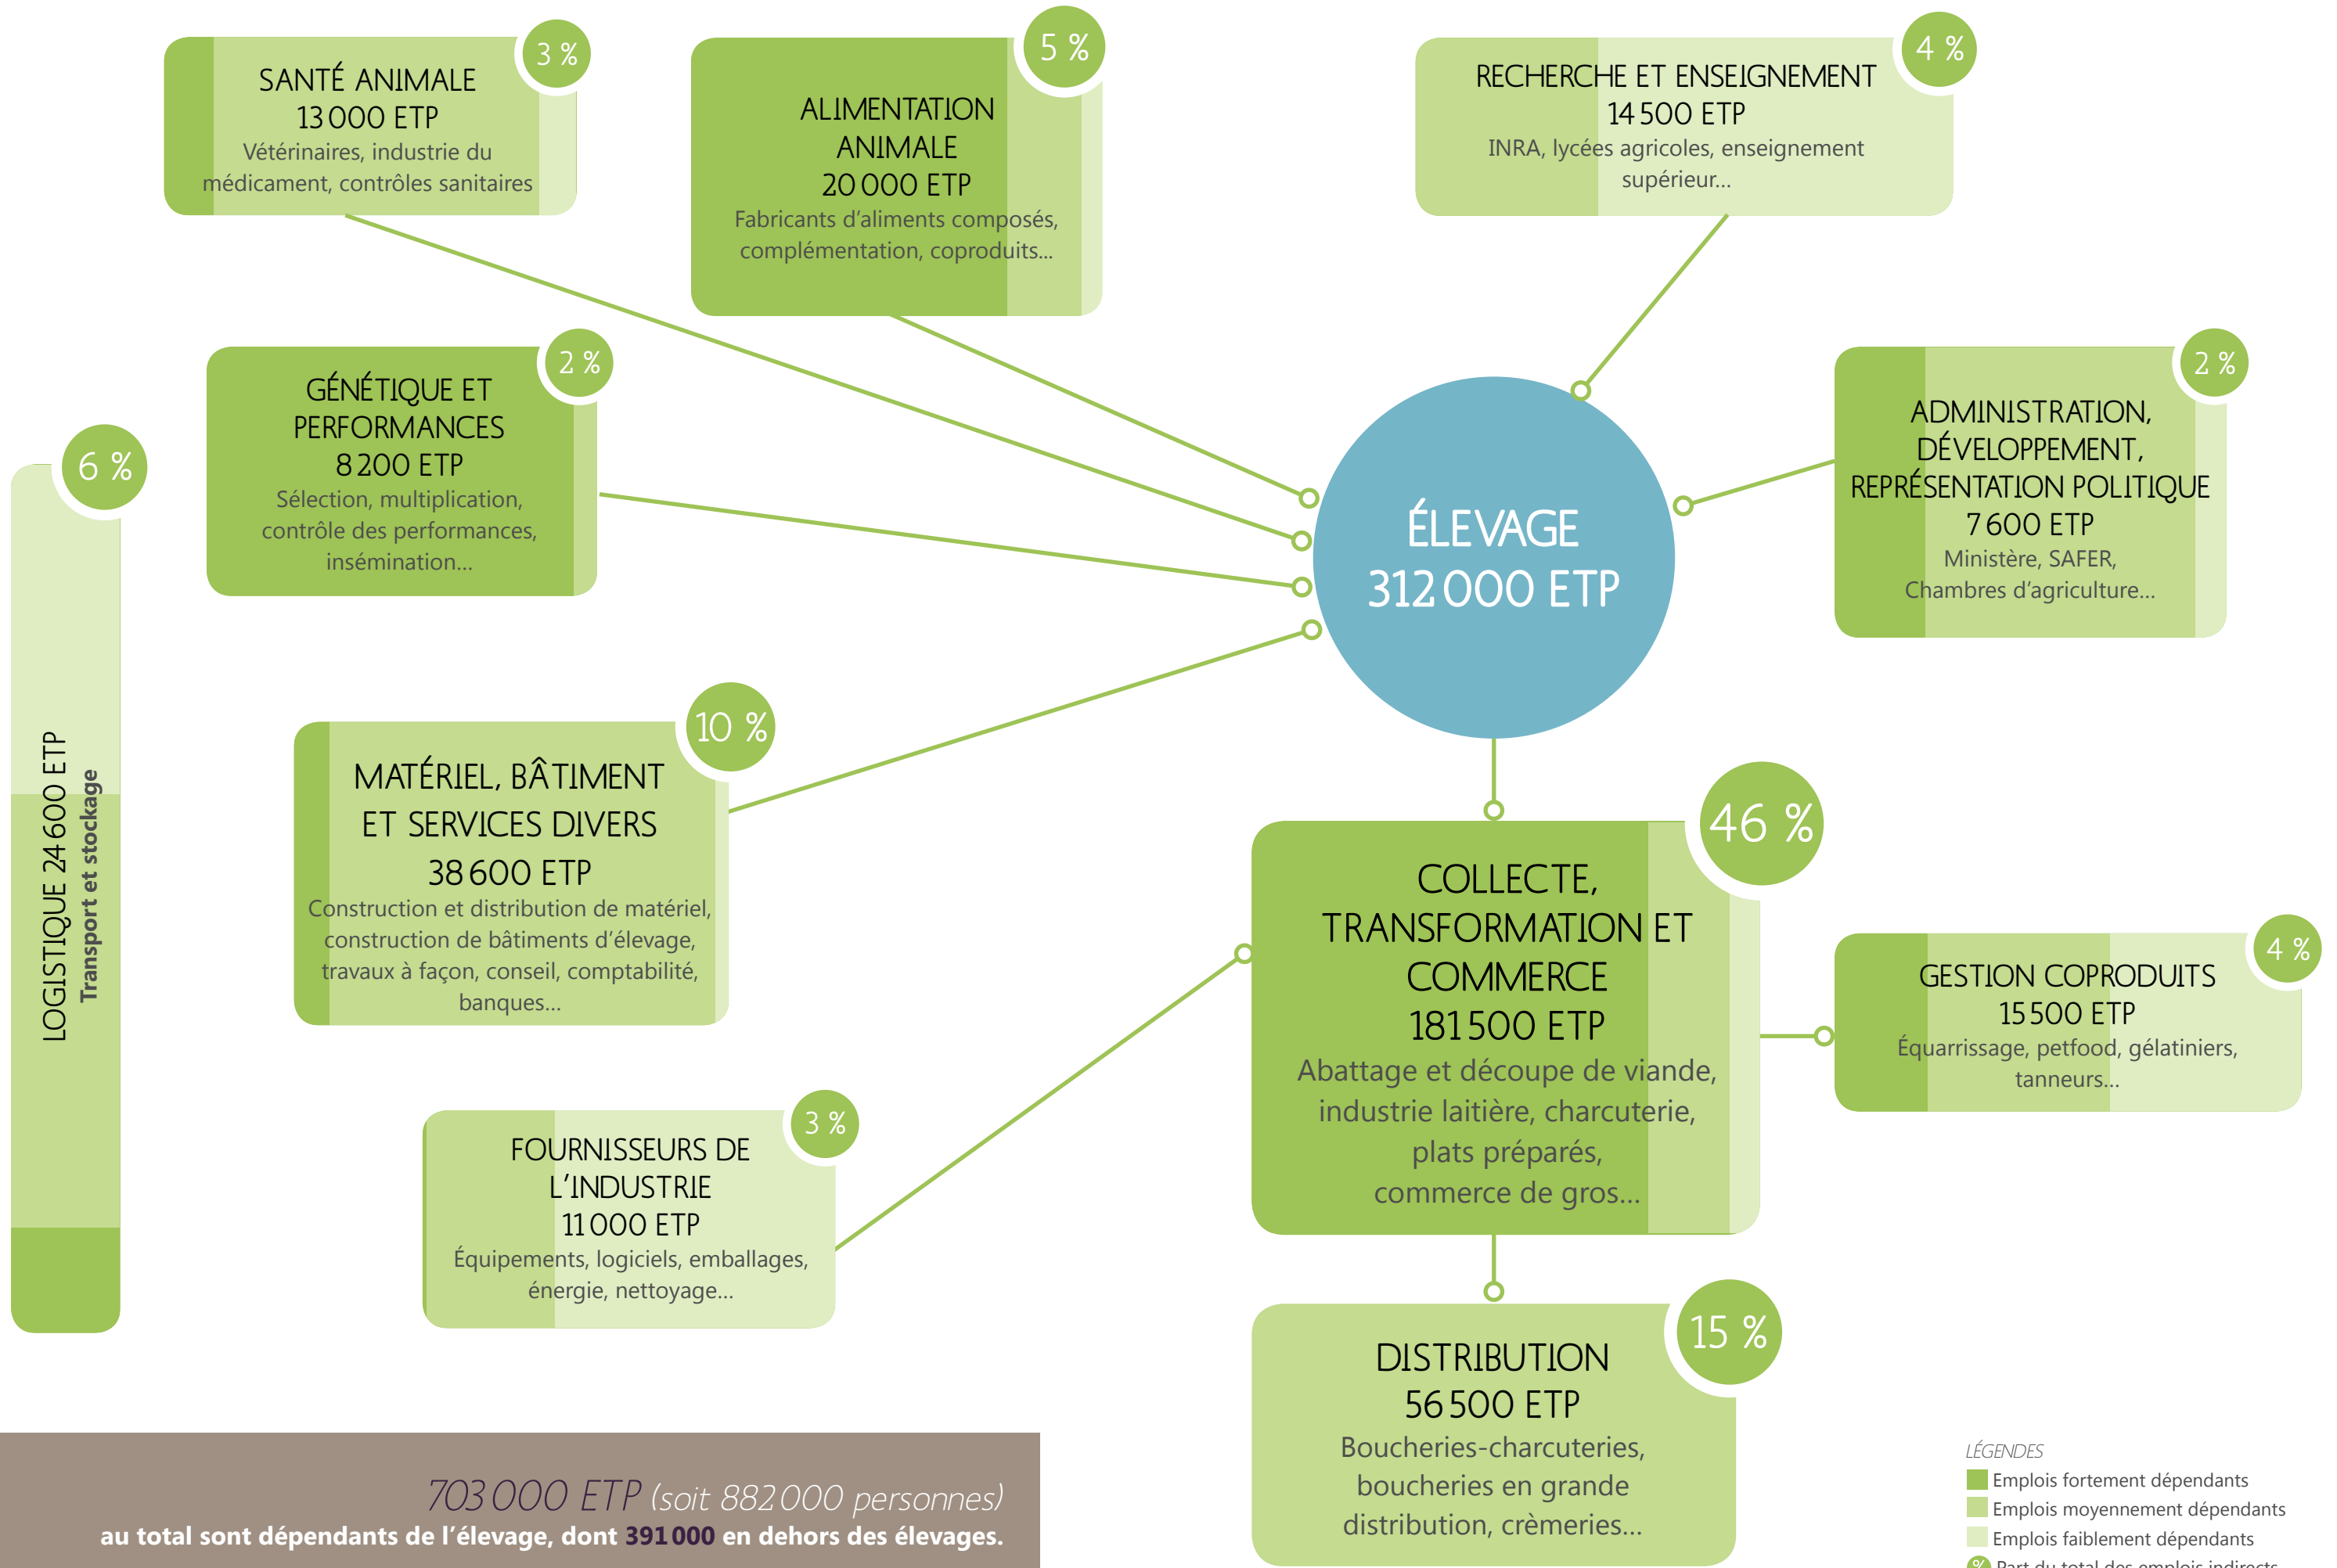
SANTÉ ANIMALE
13 000 ETP
Vétérinaires, industrie du médicament, contrôles sanitaires

3 %

ALIMENTATION ANIMALE
20 000 ETP
Fabricants d'aliments composés, complémentation, coproduits...

5 %

RECHERCHE ET ENSEIGNEMENT
14 500 ETP
INRA, lycées agricoles, enseignement supérieur...

4 %

GÉNÉTIQUE ET PERFORMANCES
8 200 ETP
Sélection, multiplication, contrôle des performances, insémination...

2 %

6 %

LOGISTIQUE 24 600 ETP
Transport et stockage

ÉLEVAGE
312 000 ETP

ADMINISTRATION, DÉVELOPPEMENT, REPRÉSENTATION POLITIQUE
7 600 ETP
Ministère, SAFER, Chambres d'agriculture...

2 %

MATÉRIEL, BÂTIMENT ET SERVICES DIVERS
38 600 ETP
Construction et distribution de matériel, construction de bâtiments d'élevage, travaux à façon, conseil, comptabilité, banques...

10 %

COLLECTE, TRANSFORMATION ET COMMERCE
181 500 ETP
Abattage et découpe de viande, industrie laitière, charcuterie, plats préparés, commerce de gros...

46 %

GESTION COPRODUITS
15 500 ETP
Équarrissage, petfood, gélatiniers, tanneurs...

4 %

FOURNISSEURS DE L'INDUSTRIE
11 000 ETP
Équipements, logiciels, emballages, énergie, nettoyage...

3 %

DISTRIBUTION
56 500 ETP
Boucheries-charcuteries, boucheries en grande distribution, crèmeries...

15 %

703 000 ETP (soit 882 000 personnes)
au total sont dépendants de l'élevage, dont 391 000 en dehors des élevages.

LÉGENDES
Emplois fortement dépendants
Emplois moyennement dépendants
Emplois faiblement dépendants
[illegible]